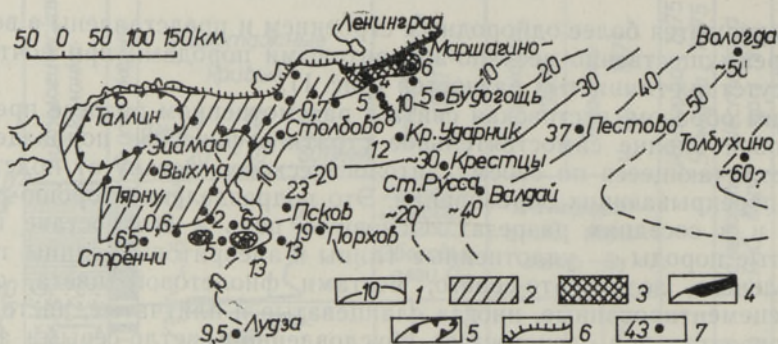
50 0 50 100 150 км

Ленинград
Маршавино
Вологда
~50
10
20
30
40
50
6
4
0,7
5
8
10
5
Будогощь
Таллин
Столбово
Кр. Ударник
37
Пестово
Эйамаа
9
12
~30
Крестцы
Толбухино
Выхма
10
-20
Ст. Русса
~60?
Пярну
23
Валдай
0,6
2
6
Псков
~20
~40
6,5
5
19
Порхов
Стренчи
13
13
10
1
2
3
4
9,5
Лудза
5
6
43
7